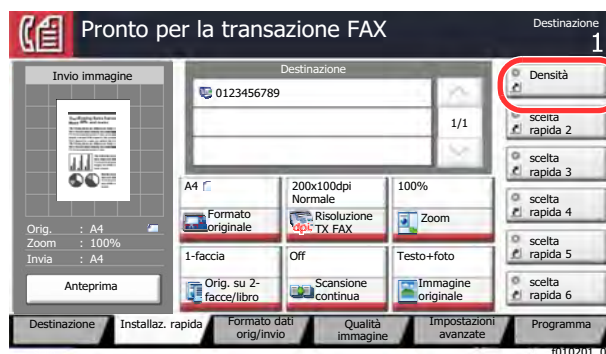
Pronto per la transazione FAX

Destinazione
1

Invio immagine

Orig. : A4
Zoom : 100%
Invia : A4

Anteprima

Destinazione

0123456789

1/1

A4
Formato originale

200x100dpi Normale
Risoluzione TX FAX

100%
Zoom

1-faccia
Orig. su 2-facce/libro

Off
Scansione continua

Testo+foto
Immagine originale

Densità

scelta rapida 2

scelta rapida 3

scelta rapida 4

scelta rapida 5

scelta rapida 6

Destinazione | Installaz. rapida | Formato dati orig/invio | Qualità immagine | Impostazioni avanzate | Programma

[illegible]